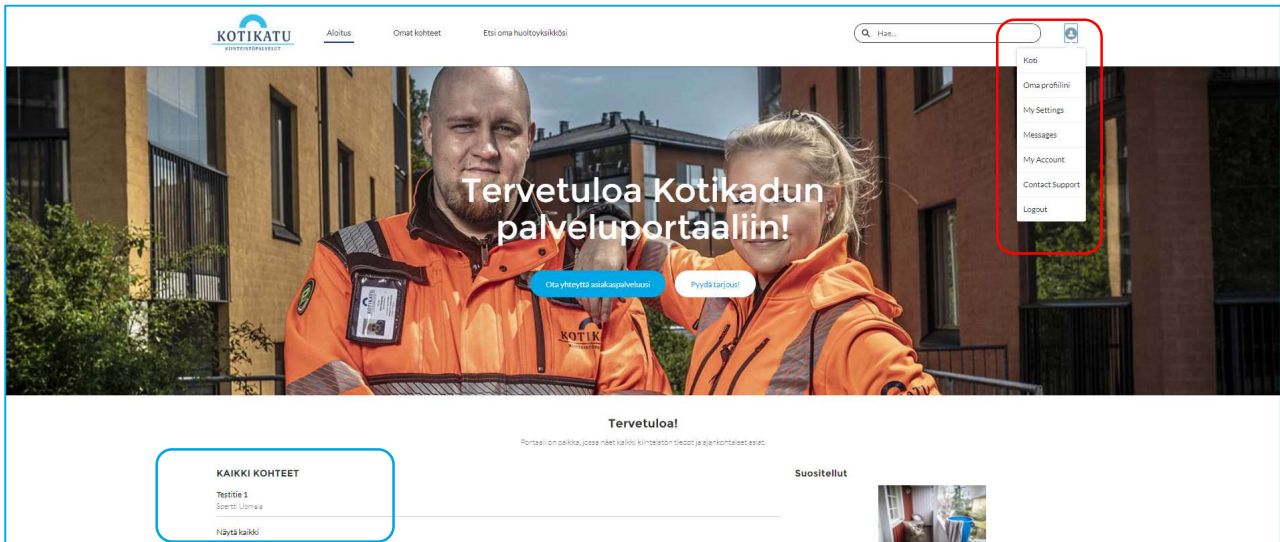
KOTIKATU
KIINTEISTÖPALVELUT

Aloitus
Omat kohteet
Etsi oma huoltoyksikkösi

Hae...

Koti
Oma profiilini
My Settings
Messages
My Account
Contact Support
Logout

Tervetuloa Kotikadun palveluportaaliin!

Ota yhteyttä asiakaspalveluusi
Pyydä tarjous!

KOTIKATU

Tervetuloa!

Portaali on paikka, jossa näet kaikki kiinteistön tiedot ja ajankohtaiset asiat.

KAIKKI KOHTEET

Testitie 1
Spertti Uomala

Näytä kaikki

Suositellut